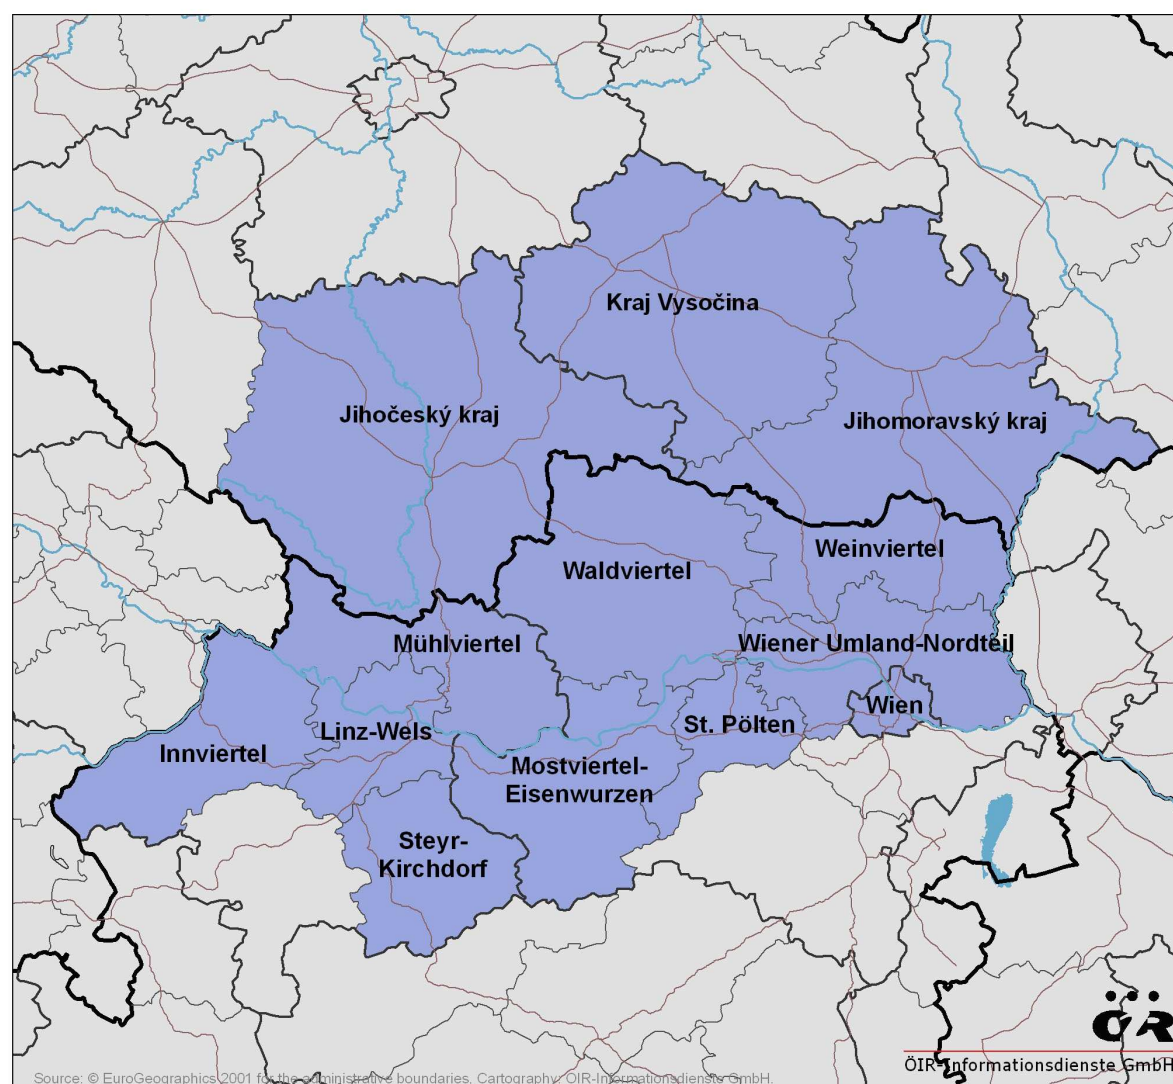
Kraj Vysočina

Jihočeský kraj

Jihomoravský kraj

Weinviertel

Waldviertel

Mühlviertel

Wiener Umland-Nordteil

Wien

Linz-Wels

St. Pölten

Innviertel

Mostviertel-Eisenwurzen

Steyr-Kirchdorf

ÖIR

ÖIR-Informationsdienste GmbH

Source: © EuroGeographics 2001 for the administrative boundaries. Cartography: ÖIR-Informationsdienste GmbH.